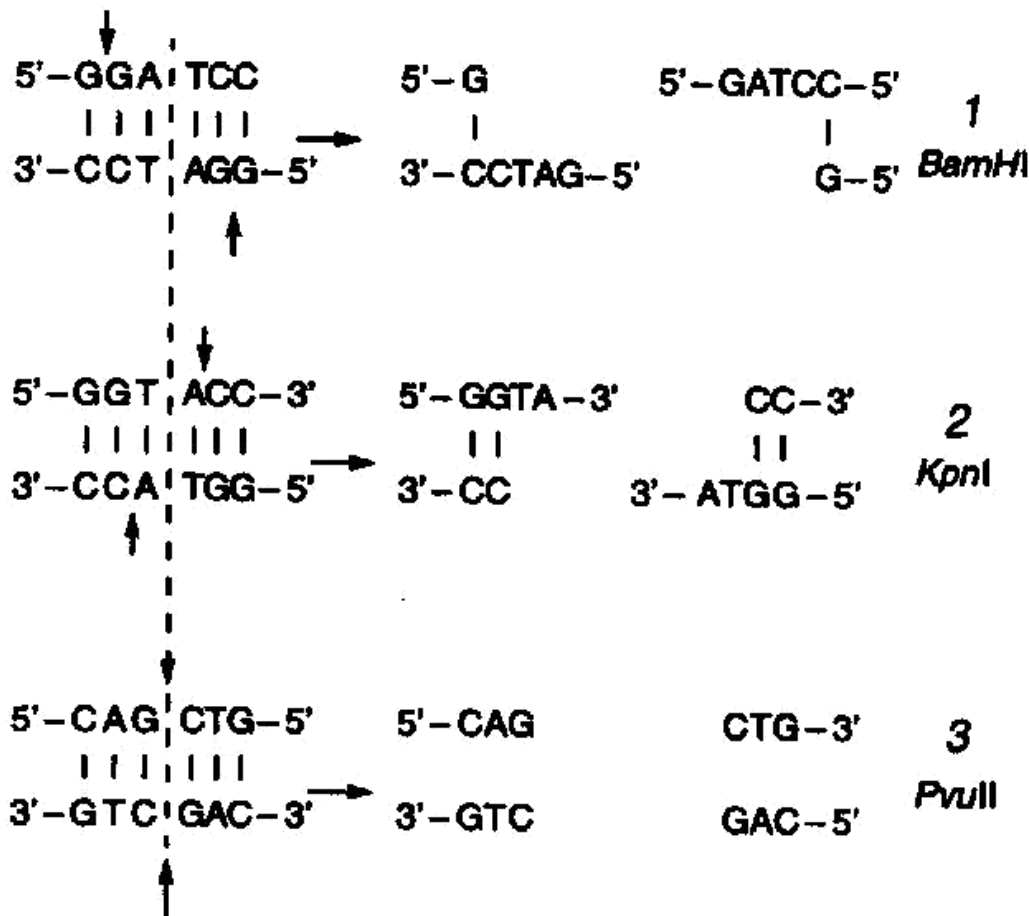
5'–GGA TCC
3'–CCT AGG–5'

5'–G
3'–CCTAG–5'

5'–GATCC–5'
G–5'

1
BamHI

5'–GGT ACC–3'
3'–CCA TGG–5'

5'–GGTA–3'
3'–CC

CC–3'
3'– ATGG–5'

2
KpnI

5'–CAG CTG–5'
3'–GTC GAC–3'

5'–CAG
3'–GTC

CTG–3'
GAC–5'

3
PvuII